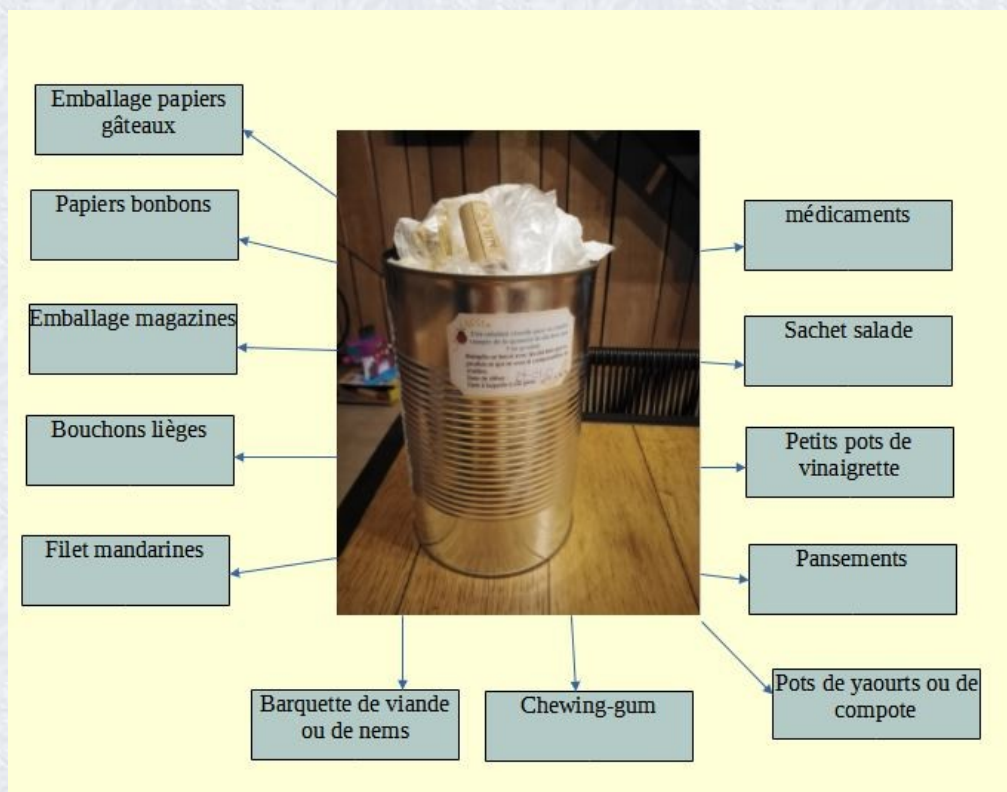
Emballage papiers gâteaux

Papiers bonbons

Emballage magazines

Bouchons lièges

Filet mandarines

médicaments

Sachet salade

Petits pots de vinaigrette

Pansements

Pots de yaourts ou de compote

Barquette de viande ou de nems

Chewing-gum